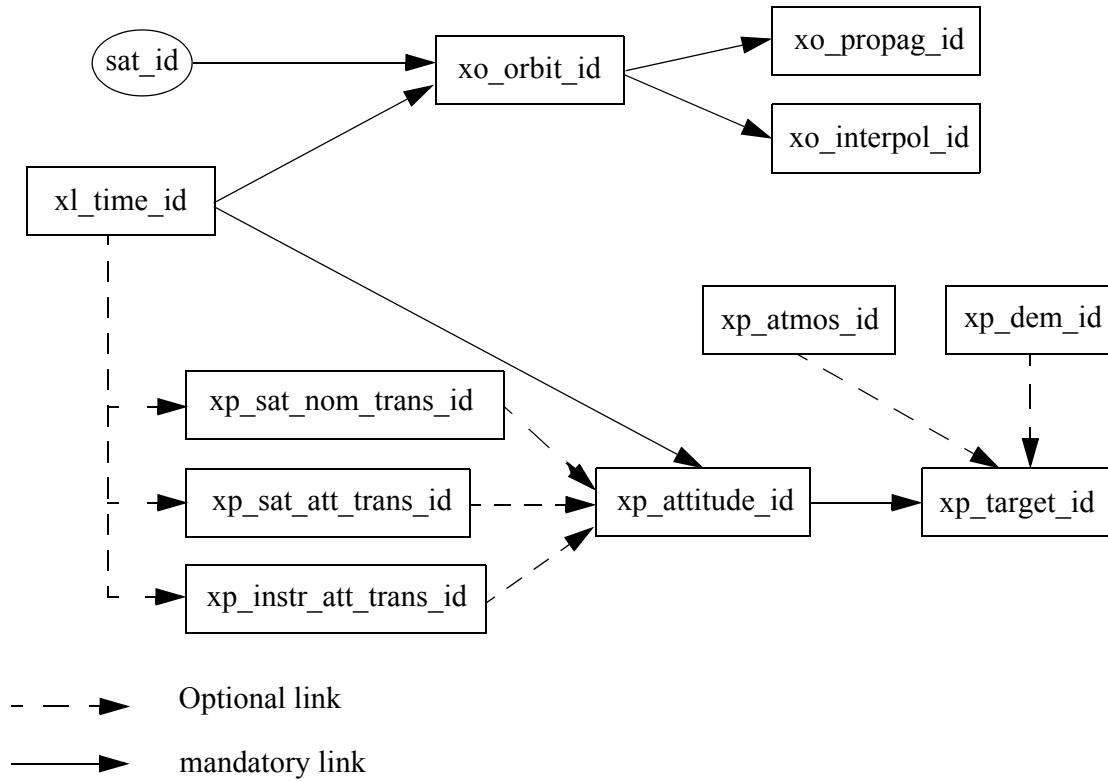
sat_id

xo_orbit_id

xo_propag_id

xo_interpol_id

xl_time_id

xp_atmos_id

xp_dem_id

xp_sat_nom_trans_id

xp_sat_att_trans_id

xp_attitude_id

xp_target_id

xp_instr_att_trans_id

Optional link

mandatory link